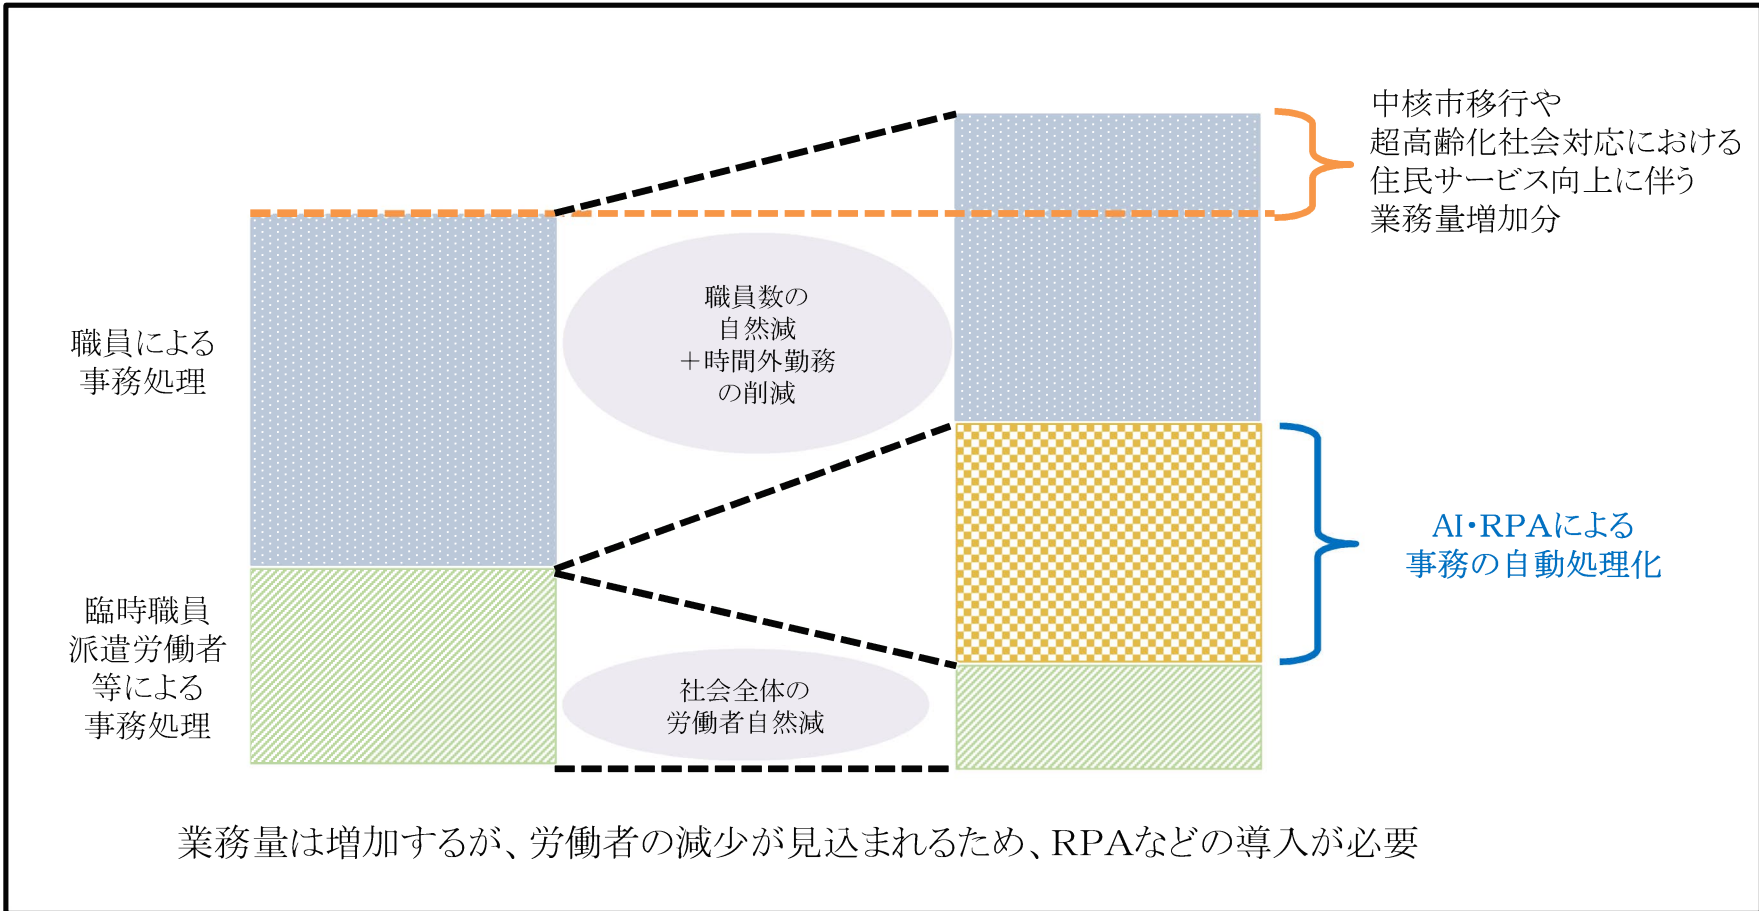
中核市移行や
超高齢化社会対応における
住民サービス向上に伴う
業務量増加分

職員数の
自然減
＋時間外勤務
の削減

職員による
事務処理

AI・RPAによる
事務の自動処理化

臨時職員
派遣労働者
等による
事務処理

社会全体の
労働者自然減

業務量は増加するが、労働者の減少が見込まれるため、RPAなどの導入が必要